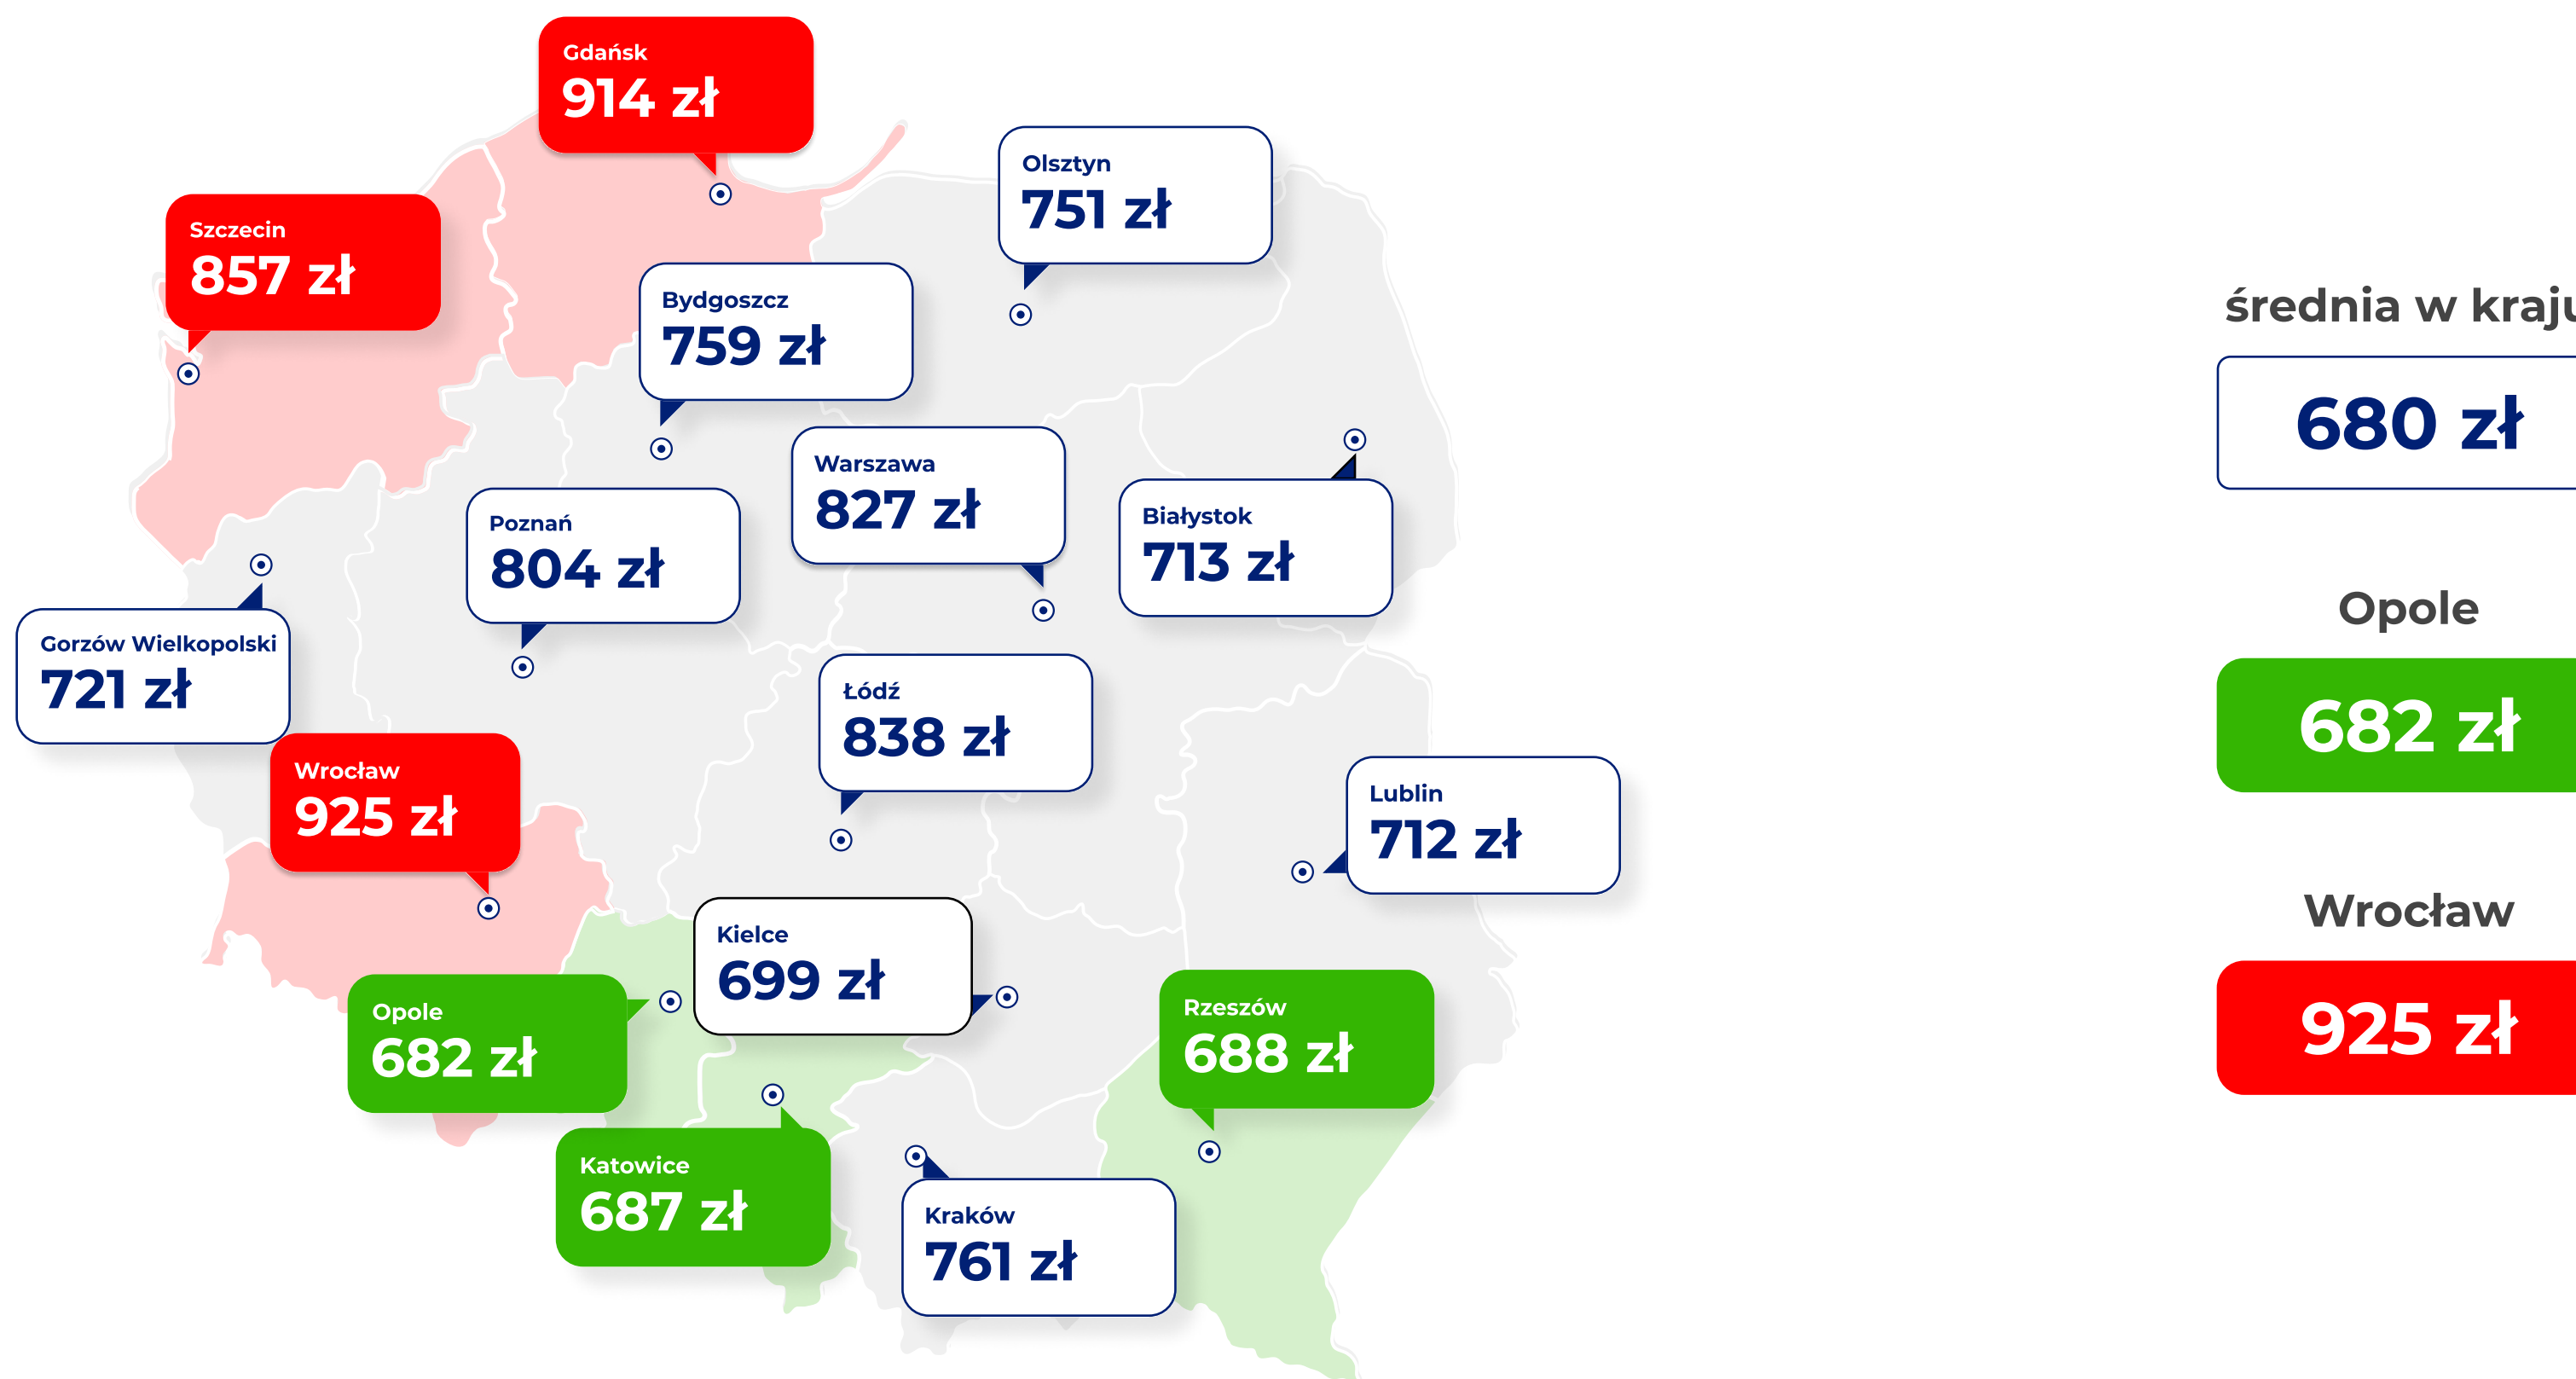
Gdańsk
914 zł

Szczecin
857 zł

Olsztyn
751 zł

Bydgoszcz
759 zł

Warszawa
827 zł

Białystok
713 zł

Poznań
804 zł

Gorzów Wielkopolski
721 zł

Łódź
838 zł

Wrocław
925 zł

Lublin
712 zł

Kielce
699 zł

Opole
682 zł

Rzeszów
688 zł

Katowice
687 zł

Kraków
761 zł

średnia w kraju
680 zł

Opole
682 zł

Wrocław
925 zł